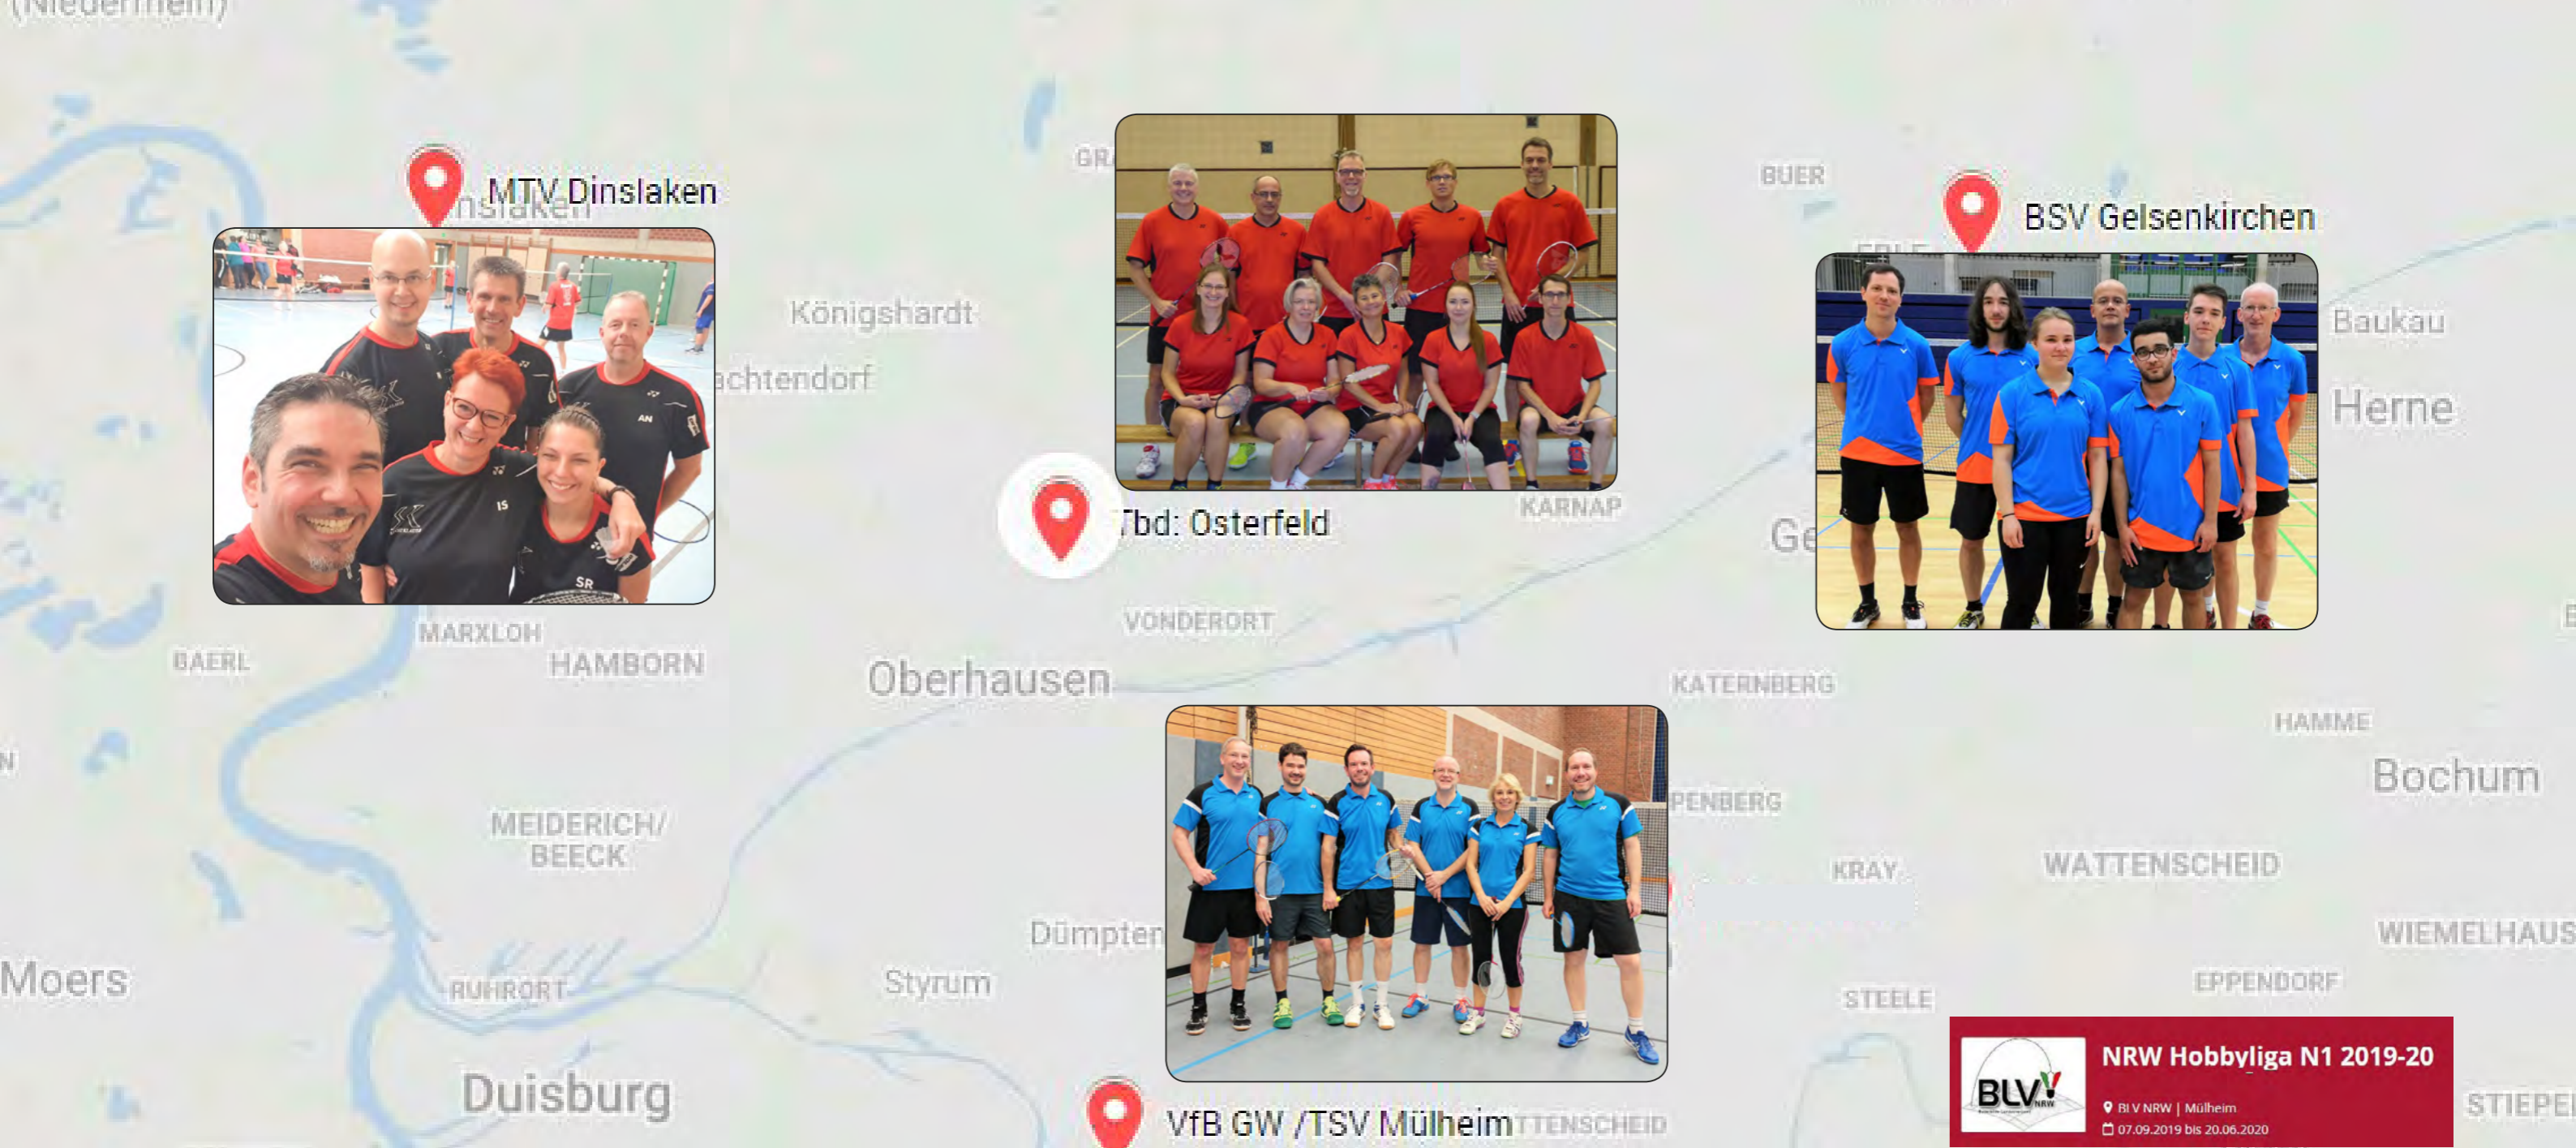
(Niederrhein)

MTV Dinslaken

nslaken

GR

BUER

BSV Gelsenkirchen

Königshardt

achtendorf

Baukau

Herne

Tbd: Osterfeld

KARNAP

Ge

VONDERORT

MARXLOH

BAERL

HAMBORN

Oberhausen

KATERNBERG

HAMME

Bochum

PENBERG

MEIDERICH/ BEECK

KRAY

WATTENSCHEID

Dümpten

WIEMELHAUS

Moers

Styrum

RUHRORT

EPPENDORF

STEELE

Duisburg

VfB GW /TSV Mülheim

TTENSCHEID

BLV NRW

NRW Hobbyliga N1 2019-20

BLV NRW | Mülheim

07.09.2019 bis 20.06.2020

STIEPE